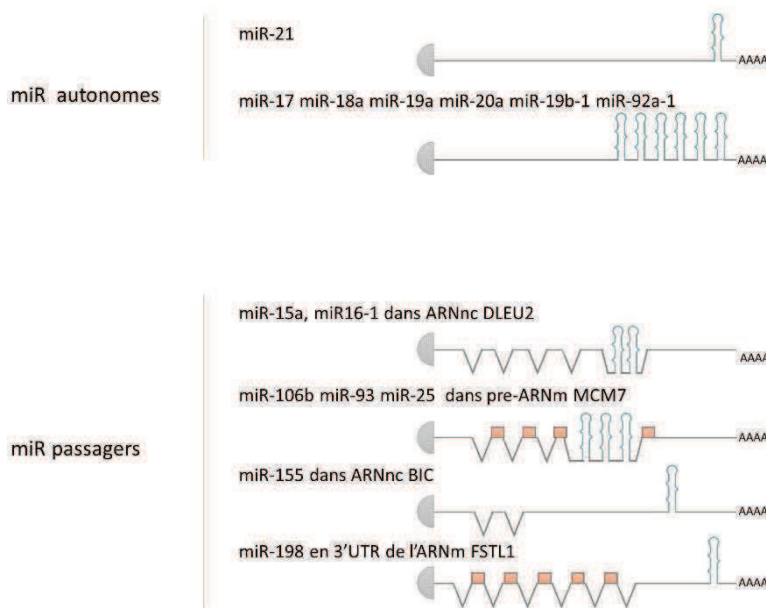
miR autonomes

miR-21

AAAA

miR-17 miR-18a miR-19a miR-20a miR-19b-1 miR-92a-1

AAAA

miR passagers

miR-15a, miR16-1 dans ARNnc DLEU2

AAAA

miR-106b miR-93 miR-25 dans pre-ARNm MCM7

AAAA

miR-155 dans ARNnc BIC

AAAA

miR-198 en 3'UTR de l'ARNm FSTL1

AAAA